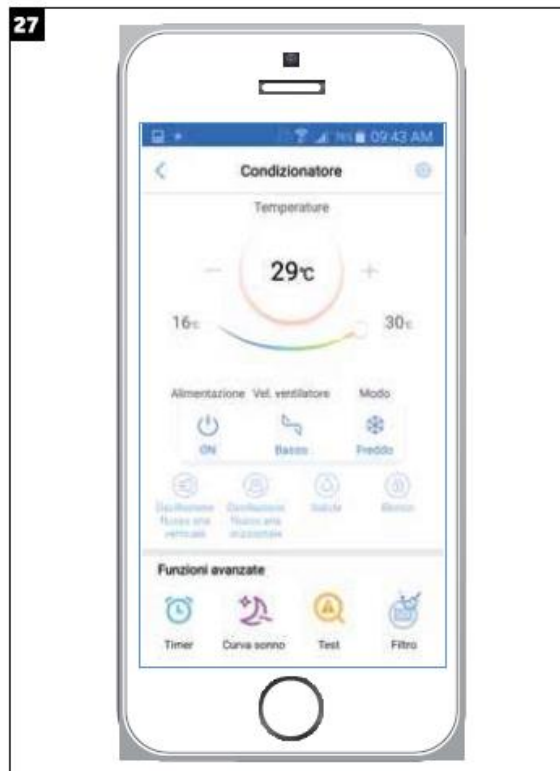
27

09:43 AM

Condizionatore

Temperature

29℃

16℃

30℃

Alimentazione Vel. ventilatore Modo

ON Basso Freddo

Oscillazione flusso aria verticale Oscillazione flusso aria orizzontale Salute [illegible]

Funzioni avanzate

Timer Curva sonno Test Filtro